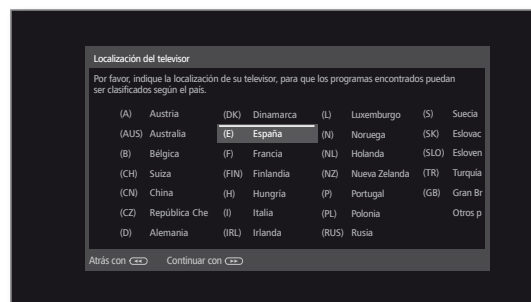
Localización del televisor

Por favor, indique la localización de su televisor, para que los programas encontrados puedan ser clasificados según el país.

| | | | | | | | |
|---|---|---|---|---|---|---|---|
| (A) | Austria | (DK) | Dinamarca | (L) | Luxemburgo | (S) | Suecia |
| (AUS) | Australia | (E) | España | (N) | Noruega | (SK) | Eslovac |
| (B) | Bélgica | (F) | Francia | (NL) | Holanda | (SLO) | Esloven |
| (CH) | Suiza | (FIN) | Finlandia | (NZ) | Nueva Zelanda | (TR) | Turquía |
| (CN) | China | (H) | Hungría | (P) | Portugal | (GB) | Gran Br |
| (CZ) | República Che | (I) | Italia | (PL) | Polonia | | Otros p |
| (D) | Alemania | (IRL) | Irlanda | (RUS) | Rusia | | |

Atrás con Continuar con